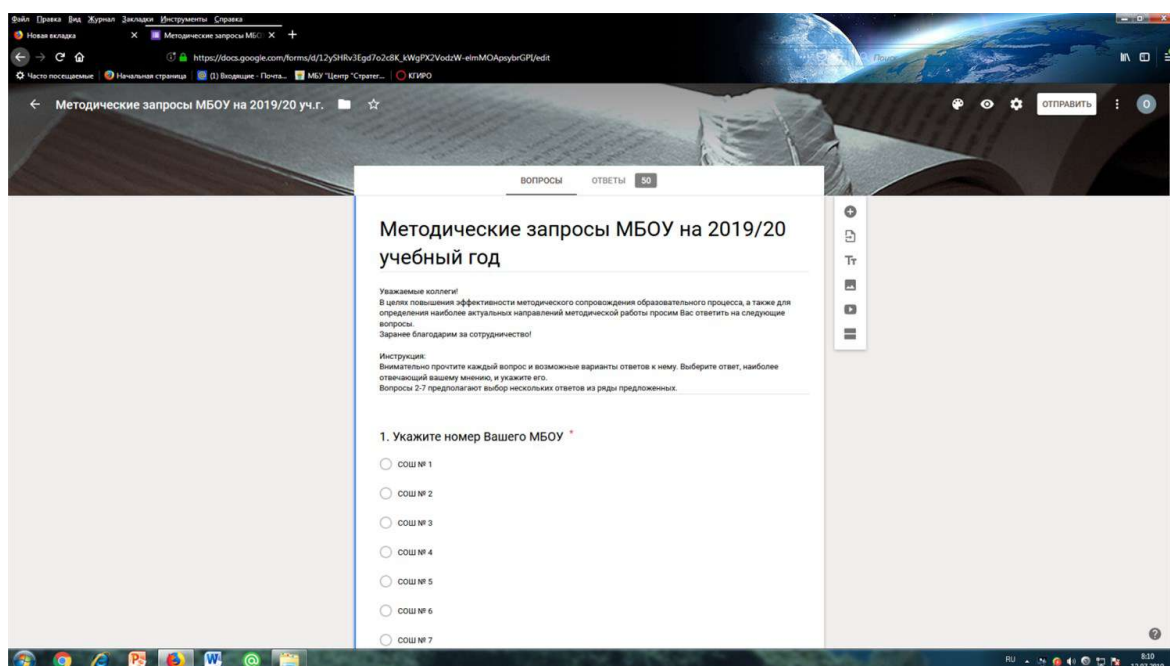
Файл Правка Вид Журнал Закладки Инструменты Справка

Новая вкладка

Методические запросы МБО

https://docs.google.com/forms/d/12ySHRv3Egd7o2c8K_kWgPX2VodzW-elmMOApsybrGPI/edit

Часто посещаемые | Начальная страница | (1) Входящие - Почта... | МБУ "Центр "Стратег... | КГИРО

Методические запросы МБОУ на 2019/20 уч.г.

ОТПРАВИТЬ

ВОПРОСЫ ОТВЕТЫ 50

Методические запросы МБОУ на 2019/20 учебный год

Уважаемые коллеги!
В целях повышения эффективности методического сопровождения образовательного процесса, а также для определения наиболее актуальных направлений методической работы просим Вас ответить на следующие вопросы.
Заранее благодарим за сотрудничество!

Инструкция:
Внимательно прочтите каждый вопрос и возможные варианты ответов к нему. Выберите ответ, наиболее отвечающий вашему мнению, и укажите его.
Вопросы 2-7 предполагают выбор нескольких ответов из ряды предложенных.

1. Укажите номер Вашего МБОУ *

СОШ № 1
СОШ № 2
СОШ № 3
СОШ № 4
СОШ № 5
СОШ № 6
СОШ № 7

RU 8:10